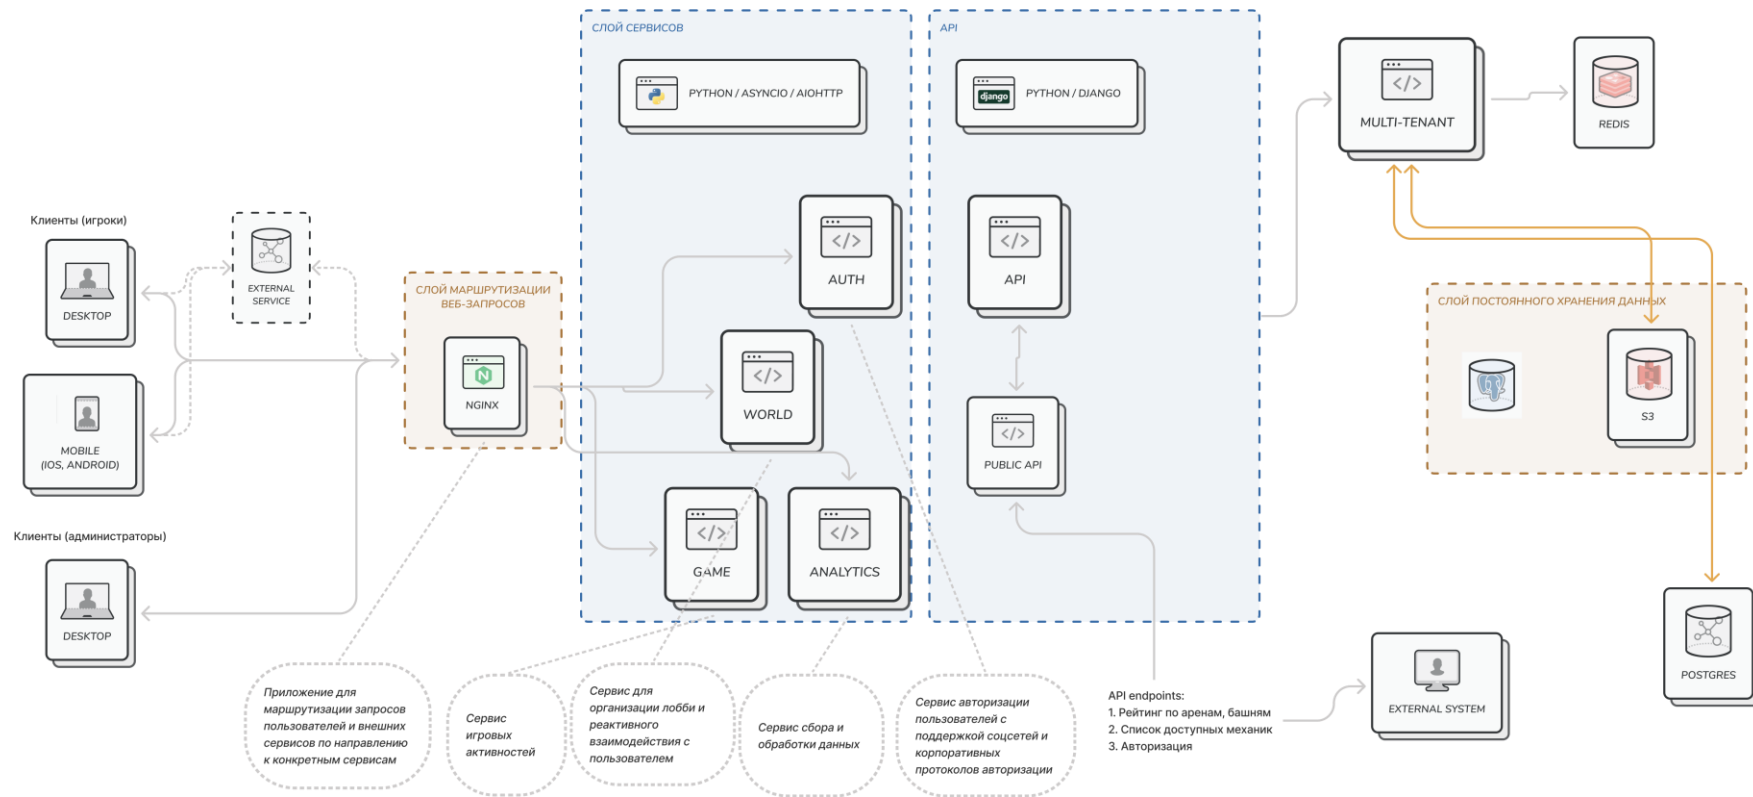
Клиенты (игроки)

DESKTOP

MOBILE (IOS, ANDROID)

Клиенты (администраторы)

DESKTOP

EXTERNAL SERVICE

СЛОЙ МАРШРУТИЗАЦИИ ВЕБ-ЗАПРОСОВ

NGINX

СЛОЙ СЕРВИСОВ

PYTHON / ASYNCIO / AIOHTTP

AUTH

WORLD

GAME

ANALYTICS

API

django

PYTHON / DJANGO

API

PUBLIC API

MULTI-TENANT

REDIS

СЛОЙ ПОСТОЯННОГО ХРАНЕНИЯ ДАННЫХ

S3

POSTGRES

EXTERNAL SYSTEM

Приложение для маршрутизации запросов пользователей и внешних сервисов по направлению к конкретным сервисам

Сервис игровых активностей

Сервис для организации лобби и реактивного взаимодействия с пользователем

Сервис сбора и обработки данных

Сервис авторизации пользователей с поддержкой соцсетей и корпоративных протоколов авторизации

API endpoints:
1. Рейтинг по аренам, башням
2. Список доступных механик
3. Авторизация